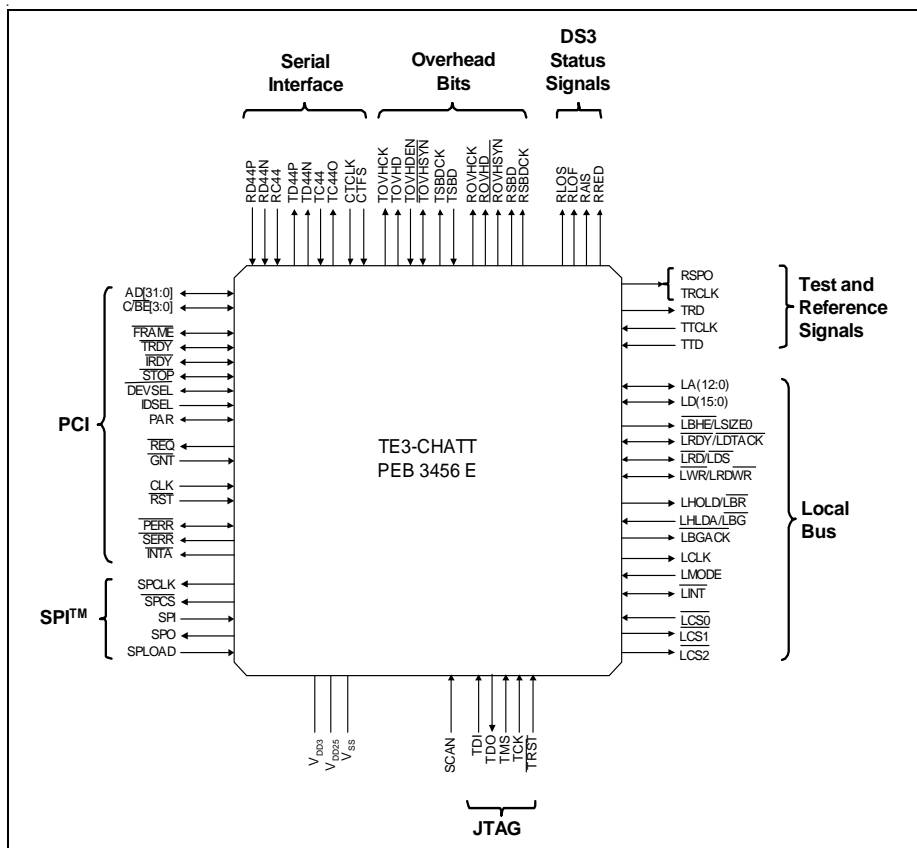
Serial Interface

Overhead Bits

DS3 Status Signals

RD44P
RD44N
RC44
TD44P
TD44N
TC44
TC44O
CTCLK
CTFS
TOVHCK
TOVHD
TOVHDEN
$\overline{\text{TOVHSYN}}$
TSBDCK
TSBD
ROVHCK
ROVHD
$\overline{\text{ROVHSYN}}$
RSBD
RSBDCK
RLOS
RLOF
RAIS
RRED

RSPO
TRCLK
TRD
TTCLK
TTD

Test and Reference Signals

AD[31:0]
C/$\overline{\text{BE}}$[3:0]
$\overline{\text{FRAME}}$
$\overline{\text{TRDY}}$
$\overline{\text{IRDY}}$
$\overline{\text{STOP}}$
$\overline{\text{DEVSEL}}$
IDSEL
PAR
$\overline{\text{REQ}}$
$\overline{\text{GNT}}$
CLK
$\overline{\text{RST}}$
$\overline{\text{PERR}}$
$\overline{\text{SERR}}$
$\overline{\text{INTA}}$

PCI

TE3-CHATT
PEB 3456 E

LA(12:0)
LD(15:0)
$\overline{\text{LBHE}}$/LSIZE0
$\overline{\text{LRDY}}$/$\overline{\text{LDTACK}}$
$\overline{\text{LRD}}$/$\overline{\text{LDS}}$
$\overline{\text{LWR}}$/$\overline{\text{LRDWR}}$
LHOLD/$\overline{\text{LBR}}$
LHLDA/$\overline{\text{LBG}}$
$\overline{\text{LBGACK}}$
LCLK
LMODE
$\overline{\text{LINT}}$
$\overline{\text{LCS0}}$
$\overline{\text{LCS1}}$
$\overline{\text{LCS2}}$

Local Bus

SPCLK
$\overline{\text{SPCS}}$
SPI
SPO
SPLOAD

SPI$^{\text{TM}}$

$V_{DD3}$
$V_{DD25}$
$V_{SS}$

SCAN

TDI
TDO
TMS
TCK
$\overline{\text{TRST}}$

JTAG